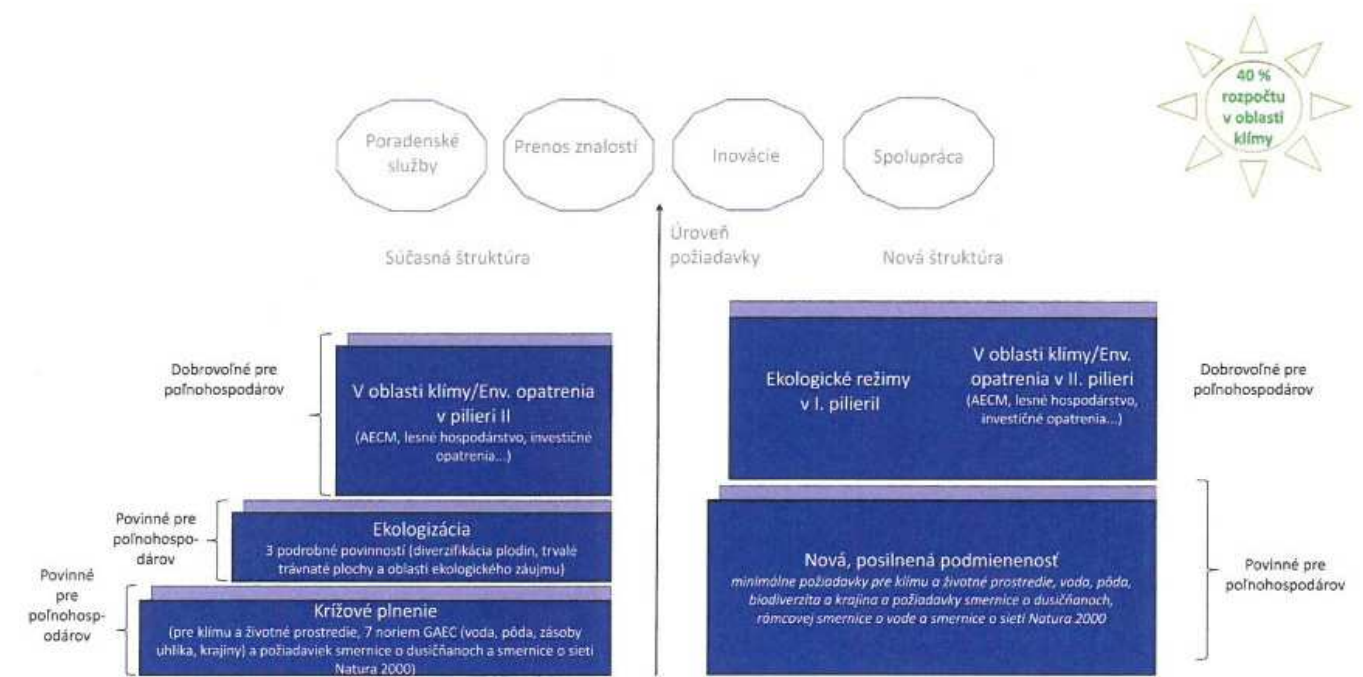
40 % rozpočtu v oblasti klímy

Poradenské služby

Prenos znalostí

Inovácie

Spolupráca

Úroveň požiadavky

Súčasná štruktúra

Nová štruktúra

Dobrovoľné pre poľnohospodárov

V oblasti klímy/Env. opatrenia v pilieri II
(AECM, lesné hospodárstvo, investičné opatrenia...)

Povinné pre poľnohospodárov

Ekologizácia
3 podrobné povinností (diverzifikácia plodín, trvalé trávnaté plochy a oblasti ekologického záujmu)

Povinné pre poľnohospodárov

Krížové plnenie
(pre klímu a životné prostredie, 7 noriem GAEC (voda, pôda, zásoby uhlíka, krajiny) a požiadaviek smernice o dusičnanoch a smernice o sieti Natura 2000)

Ekologické režimy v I. pilieril

V oblasti klímy/Env. opatrenia v II. pilieri
(AECM, lesné hospodárstvo, investičné opatrenia...)

Dobrovoľné pre poľnohospodárov

Nová, posilnená podmienenosť
minimálne požiadavky pre klímu a životné prostredie, voda, pôda, biodiverzita a krajina a požiadavky smernice o dusičnanoch, rámcovej smernice o vode a smernice o sieti Natura 2000

Povinné pre poľnohospodárov